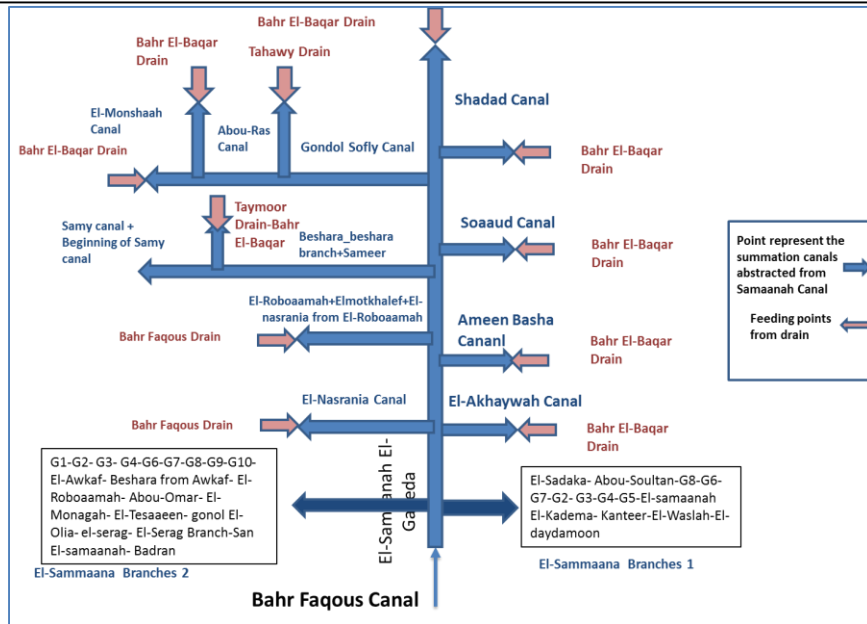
Bahr El-Baqar Drain

Bahr El-Baqar Drain

Tahawy Drain

El-Monshaah Canal

Abou-Ras Canal

Shadad Canal

Gondol Sofly Canal

Bahr El-Baqar Drain

Bahr El-Baqar Drain

Taymoor Drain-Bahr El-Baqar

Samy canal + Beginning of Samy canal

Besahra_beshara branch+Sameer

Soaaud Canal

Bahr El-Baqar Drain

Point represent the summation canals abstracted from Samaanah Canal

Feeding points from drain

El-Roboaamah+Elmotkhalef+El-nasrania from El-Roboaamah

Bahr Faqous Drain

Ameen Basha Cananl

Bahr El-Baqar Drain

El-Nasrania Canal

El-Akhaywah Canal

Bahr Faqous Drain

Bahr El-Baqar Drain

G1-G2- G3- G4-G6-G7-G8-G9-G10-El-Awkaf- Beshara from Awkaf- El-Roboaamah- Abou-Omar- El-Monagah- El-Tesaaeen- gonol El-Olia- el-serag- El-Serag Branch-San El-samaanah- Badran

El-Samaanah El-Gaeeda

El-Sadaka- Abou-Soultan-G8-G6-G7-G2- G3-G4-G5-El-samaanah El-Kadema- Kanteer-El-Waslah-El-daydamoon

El-Sammaana Branches 2

El-Sammaana Branches 1

Bahr Faqous Canal